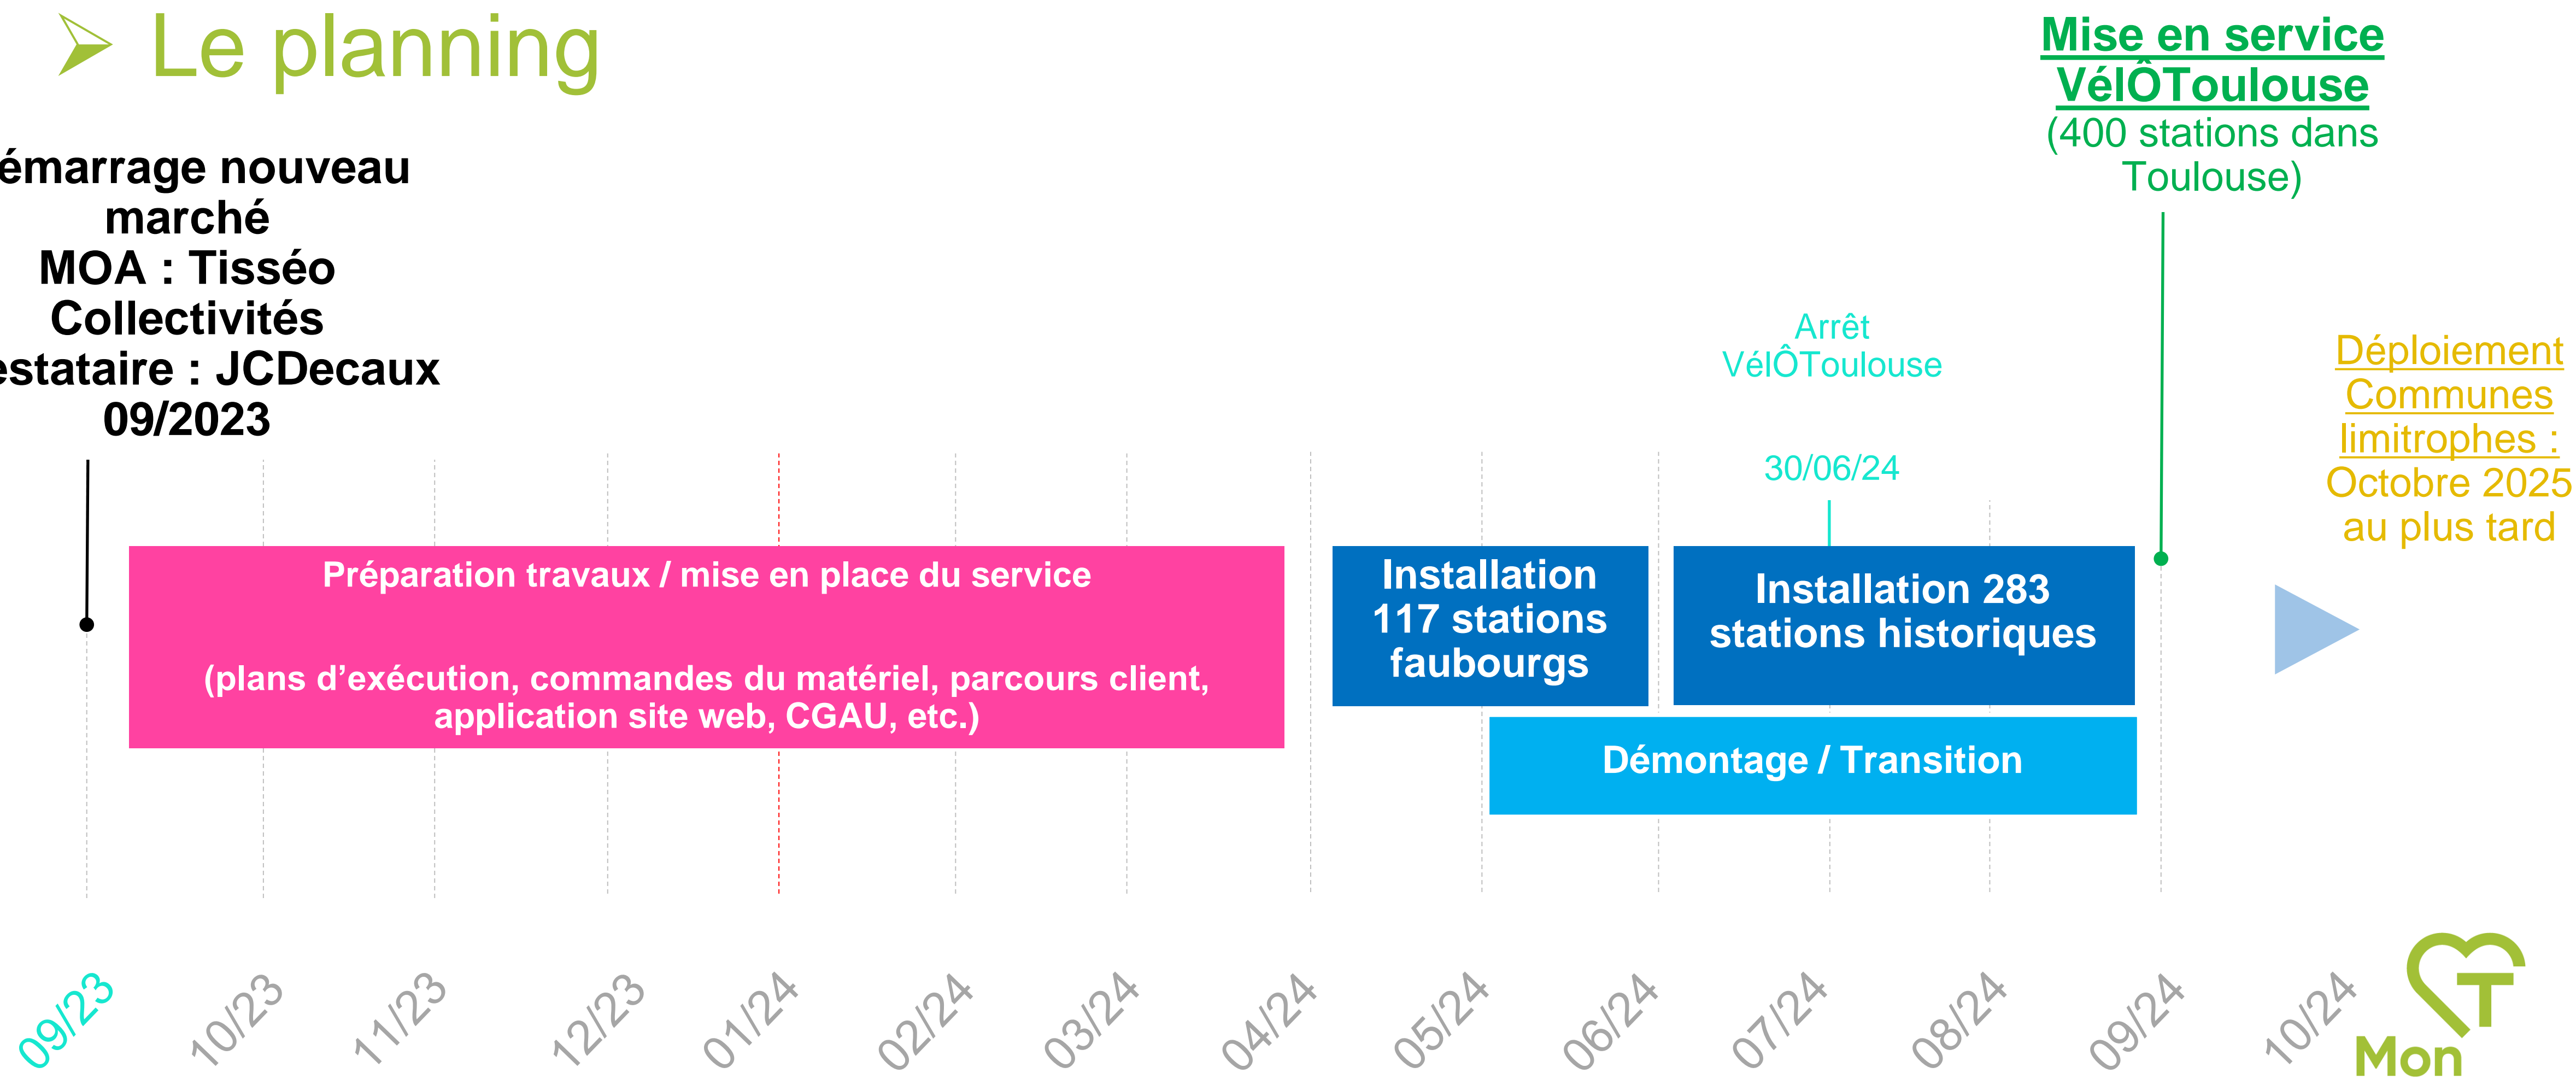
Le planning

émarrage nouveau marché
MOA : Tisséo Collectivités
estataire : JCDecaux
09/2023

Mise en service VélÔToulouse
(400 stations dans Toulouse)

Arrêt VélÔToulouse

30/06/24

Déploiement Communes limitrophes : Octobre 2025 au plus tard

Préparation travaux / mise en place du service

(plans d'exécution, commandes du matériel, parcours client, application site web, CGAU, etc.)

Installation 117 stations faubourgs

Installation 283 stations historiques

Démontage / Transition

09/23 10/23 11/23 12/23 01/24 02/24 03/24 04/24 05/24 06/24 07/24 08/24 09/24 10/24

Mon T